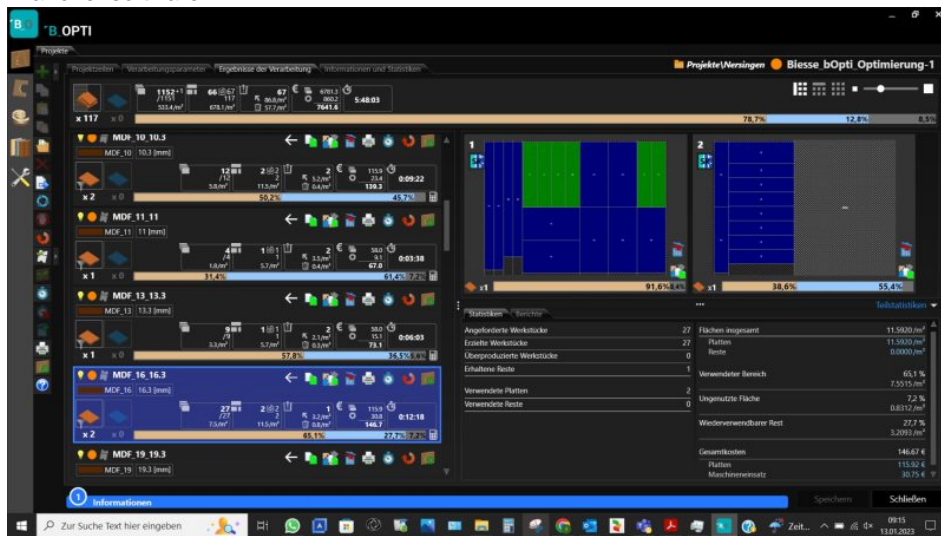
B.OPTI

Projekte

Projektdaten | Verarbeitungsparameter | Ergebnisse der Verarbeitung | Informationen und Statistiken

Projekte\Nersingen Biesse_bOpti_Optimierung-1

1152 /1151 523,4/m² 66 67 117 678,1/m² 57,7/m² 67 4781,1 860,2 7641,6 5:48:03

x 117 x 0 78,7% 12,8% 8,5%

MDF_10_10.3
MDF_10 10,3 [mm]
12 /12 5,8/m² 2 2 11,5/m² 2 5,2/m² 0,4/m² 115,9 23,4 139,3 0:09:22
x 2 x 0 50,2% 45,7%

MDF_11_11
MDF_11 11 [mm]
4 /4 1,8/m² 1 1 5,7/m² 2 3,5/m² 0,4/m² 58,0 9,1 67,0 0:03:38
x 1 x 0 31,4% 61,4% 7,2%

MDF_13_13.3
MDF_13 13,3 [mm]
9 /9 3,3/m² 1 1 5,7/m² 2 2,1/m² 0,3/m² 58,0 15,1 73,1 0:06:03
x 1 x 0 57,8% 36,5% 5,6%

MDF_16_16.3
MDF_16 16,3 [mm]
27 /27 7,5/m² 2 2 11,5/m² 1 3,2/m² 0,8/m² 115,9 30,8 146,7 0:12:18
x 2 x 0 65,1% 27,7% 7,2%

MDF_19_19.3
MDF_19 19,3 [mm]

1
2

x1 91,6% 8,4%
x1 38,6% 55,4%

Statistiken | Bericht
Teilstatistiken

| | |
|---|---|
| Angeforderte Werkstücke | 27 |
| Erzielte Werkstücke | 27 |
| Überproduzierte Werkstücke | 0 |
| Erhaltene Reste | 1 |
| Verwendete Platten | 2 |
| Verwendete Reste | 0 |

| | |
|---|---|
| Flächen insgesamt | 11,5920 /m² |
| Platten | 11,5920 /m² |
| Reste | 0,0000 /m² |
| Verwendeter Bereich | 65,1 % 7,5515 /m² |
| Ungenutzte Fläche | 7,2 % 0,8312 /m² |
| Wiederverwendbarer Rest | 27,7 % 3,2093 /m² |
| Gesamtkosten | 146,67 € |
| Platten | 115,92 € |
| Maschineneinsatz | 30,75 € |

Informationen
Speichern Schließen

Zur Suche Text hier eingeben
Zeit...
09:15 13.01.2023